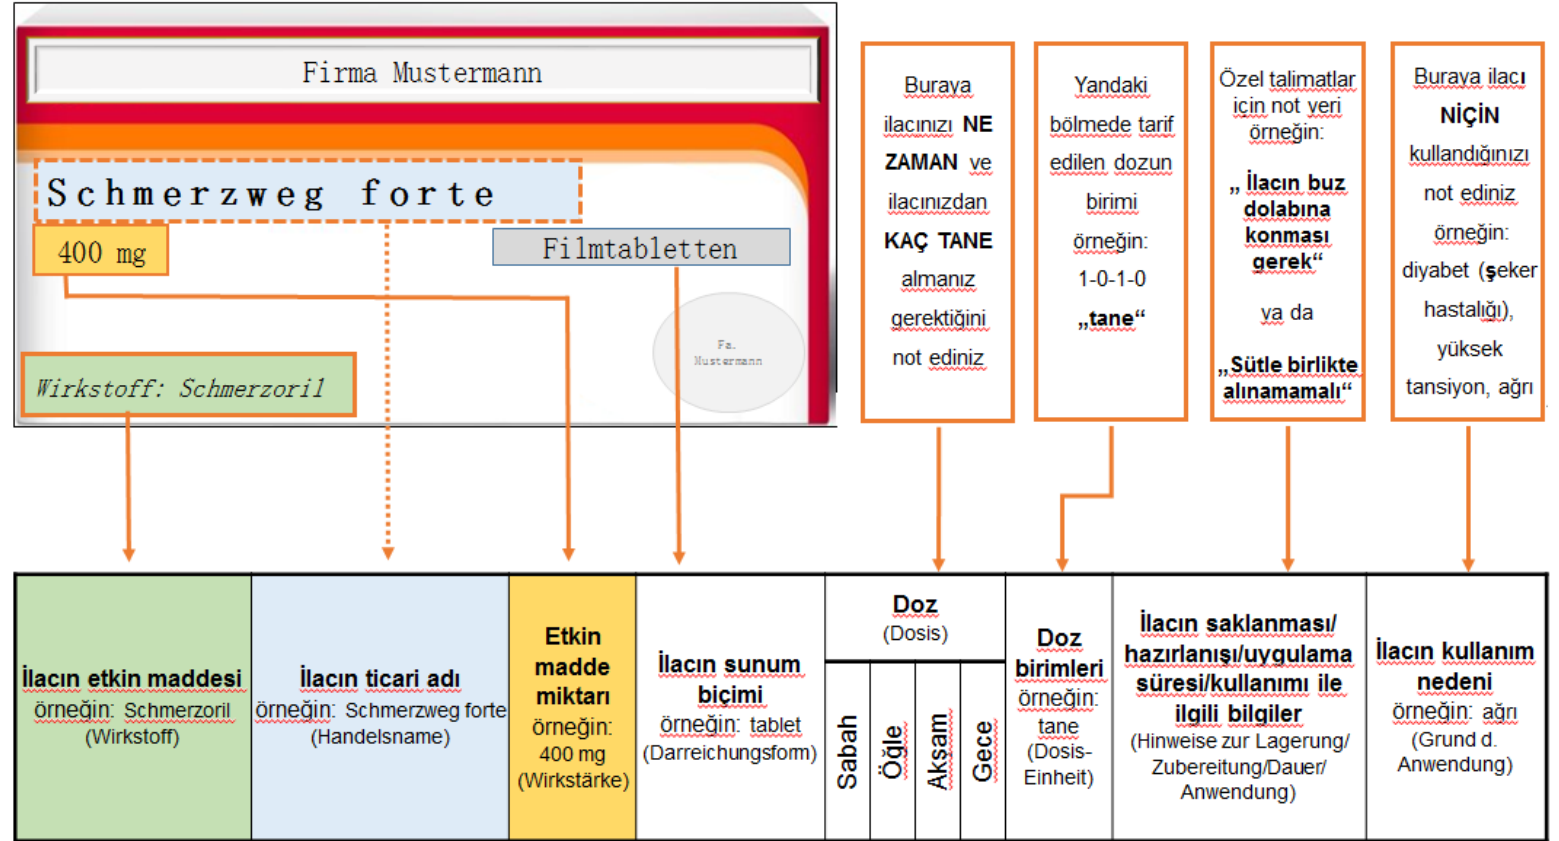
Firma Mustermann

Schmerzweg forte

400 mg

Filmtabletten

Fa. Mustermann

Wirkstoff: Schmerzoril

Buraya ilacınızı NE ZAMAN ve ilacınızdan KAÇ TANE almanız gerektiğini not ediniz

Yandaki bölmede tarif edilen dozun birimi örneğin: 1-0-1-0 „tane“

Özel talimatlar için not yeri örneğin:

„İlacın buz dolabına konması gerek“

ya da

„Sütle birlikte alınamamalı“

Buraya ilacı NİÇİN kullandığınızı not ediniz örneğin: diyabet (şeker hastalığı), yüksek tansiyon, ağrı

| İlacın etkin maddesi örneğin: Schmerzoril (Wirkstoff) | İlacın ticari adı örneğin: Schmerzweg forte (Handelsname) | Etkin madde miktarı örneğin: 400 mg (Wirkstärke) | İlacın sunum biçimi örneğin: tablet (Darreichungsform) | Doz (Dosis): Sabah | Öğle | Akşam | Gece | Doz birimleri örneğin: tane (Dosis-Einheit) | İlacın saklanması/ hazırlanışı/uygulama süresi/kullanımı ile ilgili bilgiler (Hinweise zur Lagerung/ Zubereitung/Dauer/ Anwendung) | İlacın kullanım nedeni örneğin: ağrı (Grund d. Anwendung) |
|---|---|---|---|---|---|---|---|---|---|---|